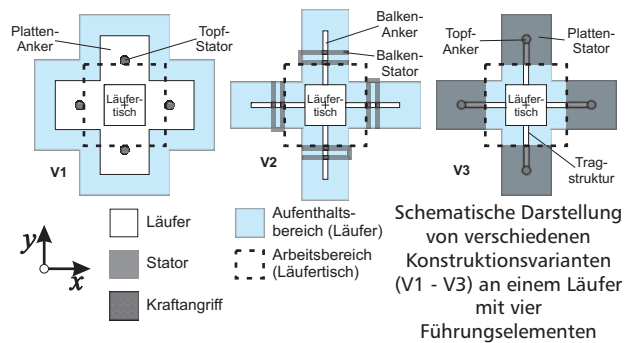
Platten-Anker

Topf-Stator

Läufertisch

V1

Balken-Anker

Balken-Stator

Läufertisch

V2

Topf-Anker

Platten-Stator

Läufertisch

Tragstruktur

V3

$y$

$x$

Läufer

Stator

Kraftangriff

Aufenthaltsbereich (Läufer)

Arbeitsbereich (Läufertisch)

Schematische Darstellung von verschiedenen Konstruktionsvarianten (V1 - V3) an einem Läufer mit vier Führungselementen